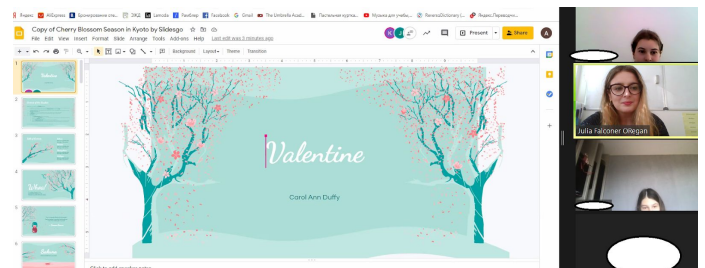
Яндекс AliExpress Бронирование оте... Lamoda Рамблер Facebook Gmail The Umbrella Acad... Пастельная кругла... Музыка для учебы... ReversoDictionary (... Яндекс.Переводчик

Copy of Cherry Blossom Season in Kyoto by Slidesgo
File Edit View Insert Format Slide Arrange Tools Add-ons Help Last edit was 3 minutes ago

Background Layout Theme Transition

Present Share

Valentine

Carol Ann Duffy

1
2
3
4
5
6

Julia Falconer ORegan